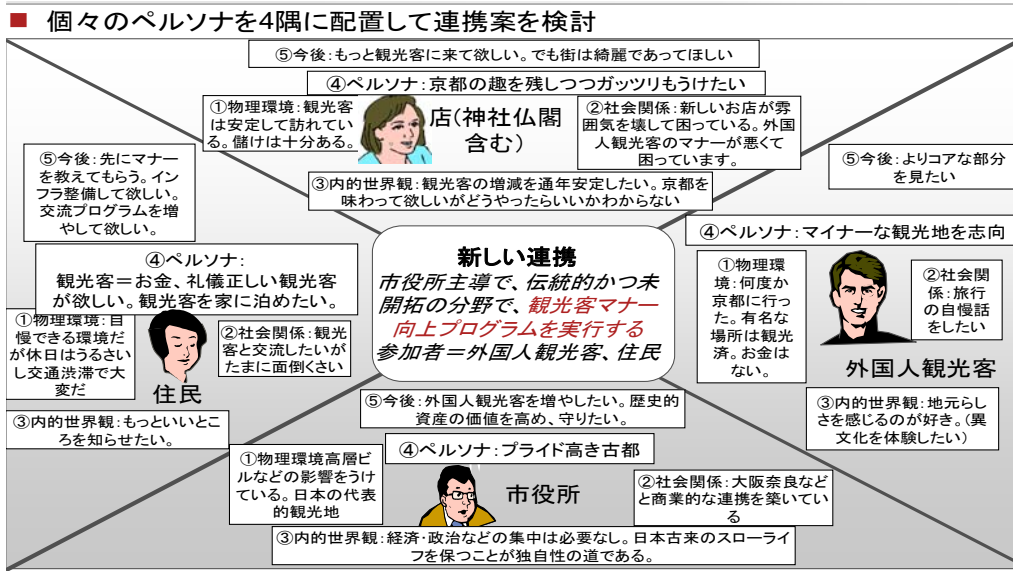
個々のペルソナを4隅に配置して連携案を検討

⑤今後：もっと観光客に来て欲しい。でも街は綺麗であってほしい

④ペルソナ：京都の趣を残しつつガッツリもうけたい

①物理環境：観光客は安定して訪れている。儲けは十分ある。

店(神社仏閣含む)

②社会関係：新しいお店が雰囲気を壊して困っている。外国人観光客のマナーが悪くて困っています。

③内的世界観：観光客の増減を通年安定したい。京都を味わって欲しいがどうやったらいいかわからない

⑤今後：先にマナーを教えてもらう。インフラ整備して欲しい。交流プログラムを増やして欲しい。

④ペルソナ：観光客＝お金、礼儀正しい観光客が欲しい。観光客を家に泊めたい。

①物理環境：自慢できる環境だが休日はうるさいし交通渋滞で大変だ

②社会関係：観光客と交流したいがたまに面倒くさい

住民

③内的世界観：もっといいところを知らせたい。

新しい連携
市役所主導で、伝統的かつ未開拓の分野で、観光客マナー向上プログラムを実行する
参加者＝外国人観光客、住民

⑤今後：よりコアな部分を見たい

④ペルソナ：マイナーな観光地を志向

①物理環境：何度か京都に行った。有名な場所は観光済。お金はない。

②社会関係：旅行の自慢話をしたい

外国人観光客

③内的世界観：地元らしさを感じるのが好き。(異文化を体験したい)

⑤今後：外国人観光客を増やしたい。歴史的資産の価値を高め、守りたい。

④ペルソナ：プライド高き古都

①物理環境高層ビルなどの影響をうけている。日本の代表的観光地

市役所

②社会関係：大阪奈良などと商業的な連携を築いている

③内的世界観：経済・政治などの集中は必要なし。日本古来のスローライフを保つことが独自性の道である。